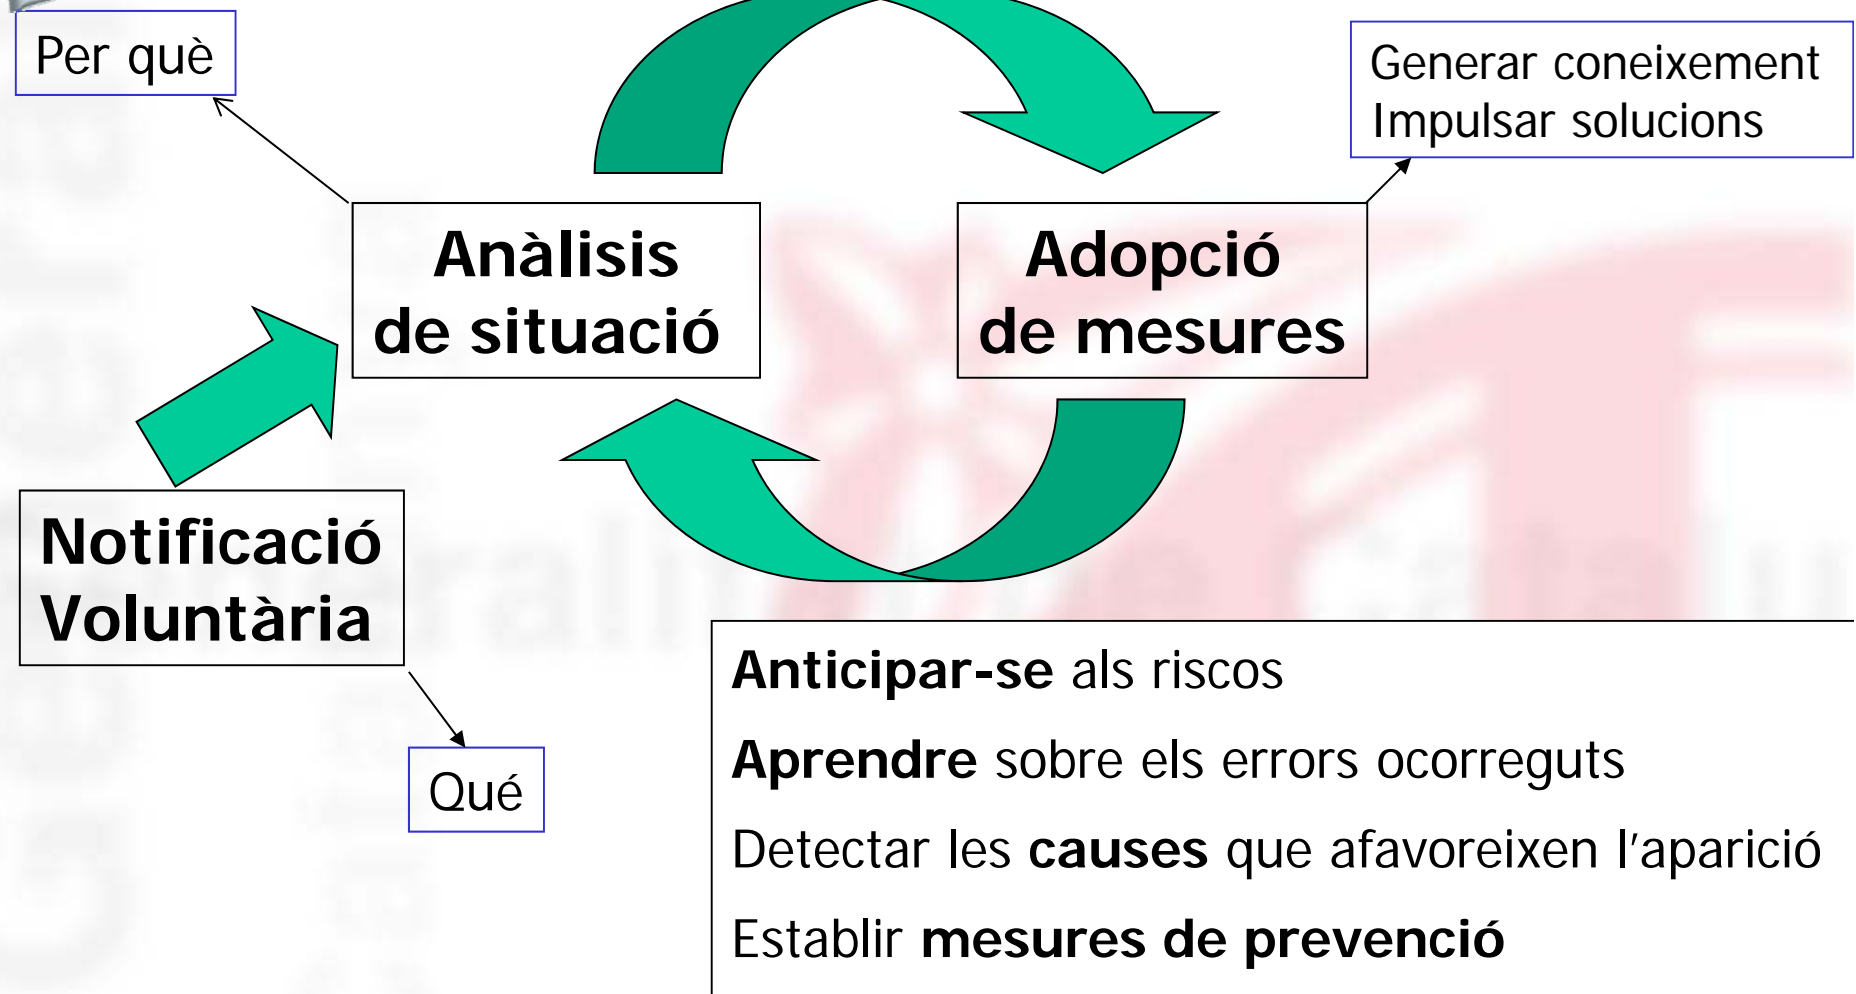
Per què

Generar coneixement
Impulsar solucions

Anàlisis de situació

Adopció de mesures

Notificació Voluntària

Qué

Anticipar-se als riscos

Aprendre sobre els errors ocorreguts

Detectar les causes que afavoreixen l'aparició

Establir mesures de prevenció